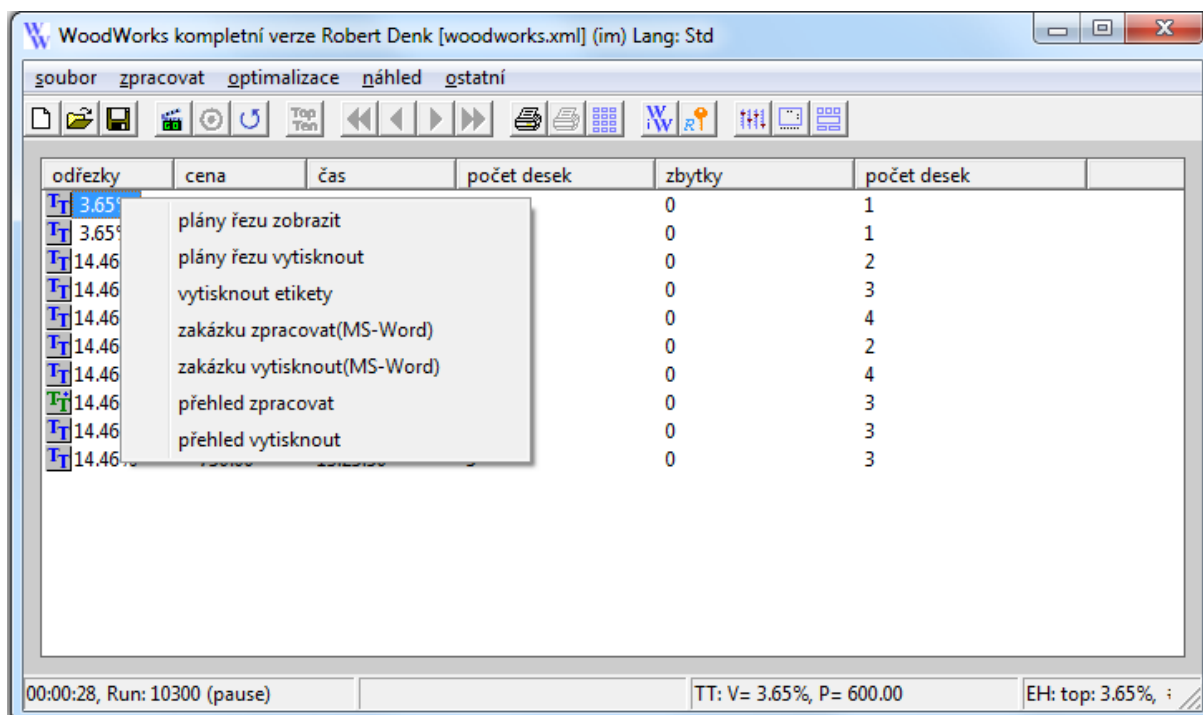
WoodWorks kompletní verze Robert Denk [woodworks.xml] (im) Lang: Std

soubor zpracovat optimalizace náhled ostatní

Top Ten

| odřezky | cena | čas | počet desek | zbytky | počet desek |
|---|---|---|---|---|---|
| 3.65% | | | | 0 | 1 |
| 3.65% | | | | 0 | 1 |
| 14.46 | | | | 0 | 2 |
| 14.46 | | | | 0 | 3 |
| 14.46 | | | | 0 | 4 |
| 14.46 | | | | 0 | 2 |
| 14.46 | | | | 0 | 4 |
| 14.46 | | | | 0 | 3 |
| 14.46 | | | | 0 | 3 |
| 14.46% | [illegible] | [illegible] | 3 | 0 | 3 |

plány řezu zobrazit
plány řezu vytisknout
vytisknout etikety
zakázku zpracovat(MS-Word)
zakázku vytisknout(MS-Word)
přehled zpracovat
přehled vytisknout

00:00:28, Run: 10300 (pause) | TT: V= 3.65%, P= 600.00 | EH: top: 3.65%,